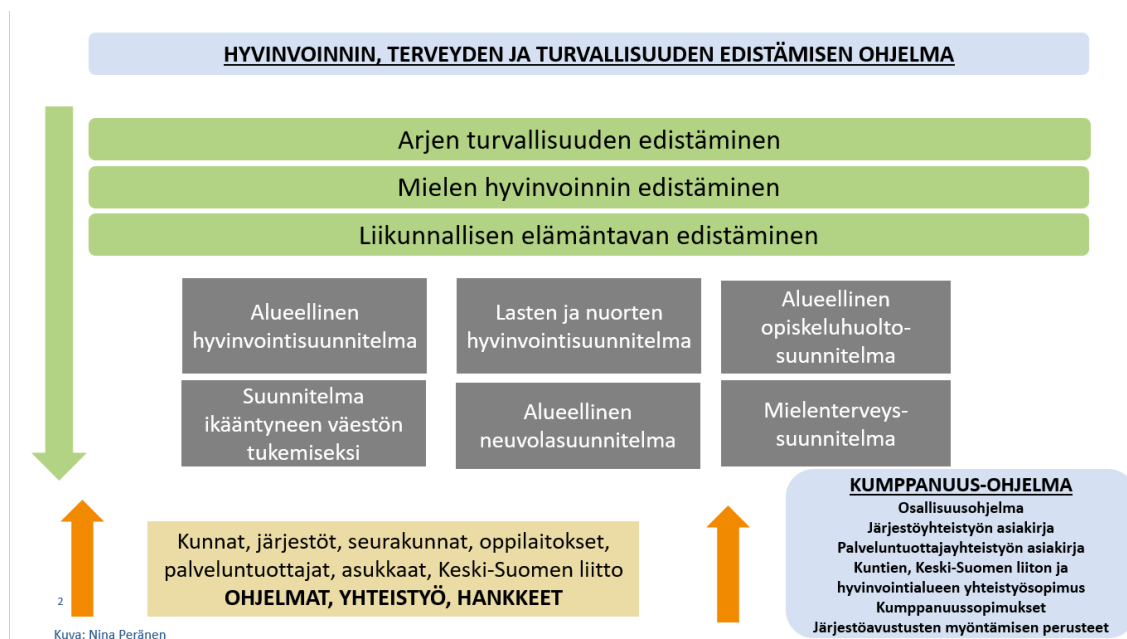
HYVINVOINNIN, TERVEYDEN JA TURVALLISUUDEN EDISTÄMISEN OHJELMA

Arjen turvallisuuden edistäminen

Mielen hyvinvoinnin edistäminen

Liikunnallisen elämäntavan edistäminen

Alueellinen hyvinvointisuunnitelma

Lasten ja nuorten hyvinvointisuunnitelma

Alueellinen opiskeluhuoltosuunnitelma

Suunnitelma ikääntyneen väestön tukemiseksi

Alueellinen neuvolasuunnitelma

Mielenterveyssuunnitelma

Kunnat, järjestöt, seurakunnat, oppilaitokset, palveluntuottajat, asukkaat, Keski-Suomen liitto
OHJELMAT, YHTEISTYÖ, HANKKEET

KUMPPANUUS-OHJELMA
Osallisuusohjelma
Järjestöyhteistyön asiakirja
Palveluntuottajayhteistyön asiakirja
Kuntien, Keski-Suomen liiton ja hyvinvointialueen yhteistyösopimus
Kumppanuussopimukset
Järjestöavustusten myöntämisen perusteet

2

Kuva: Nina Peränen